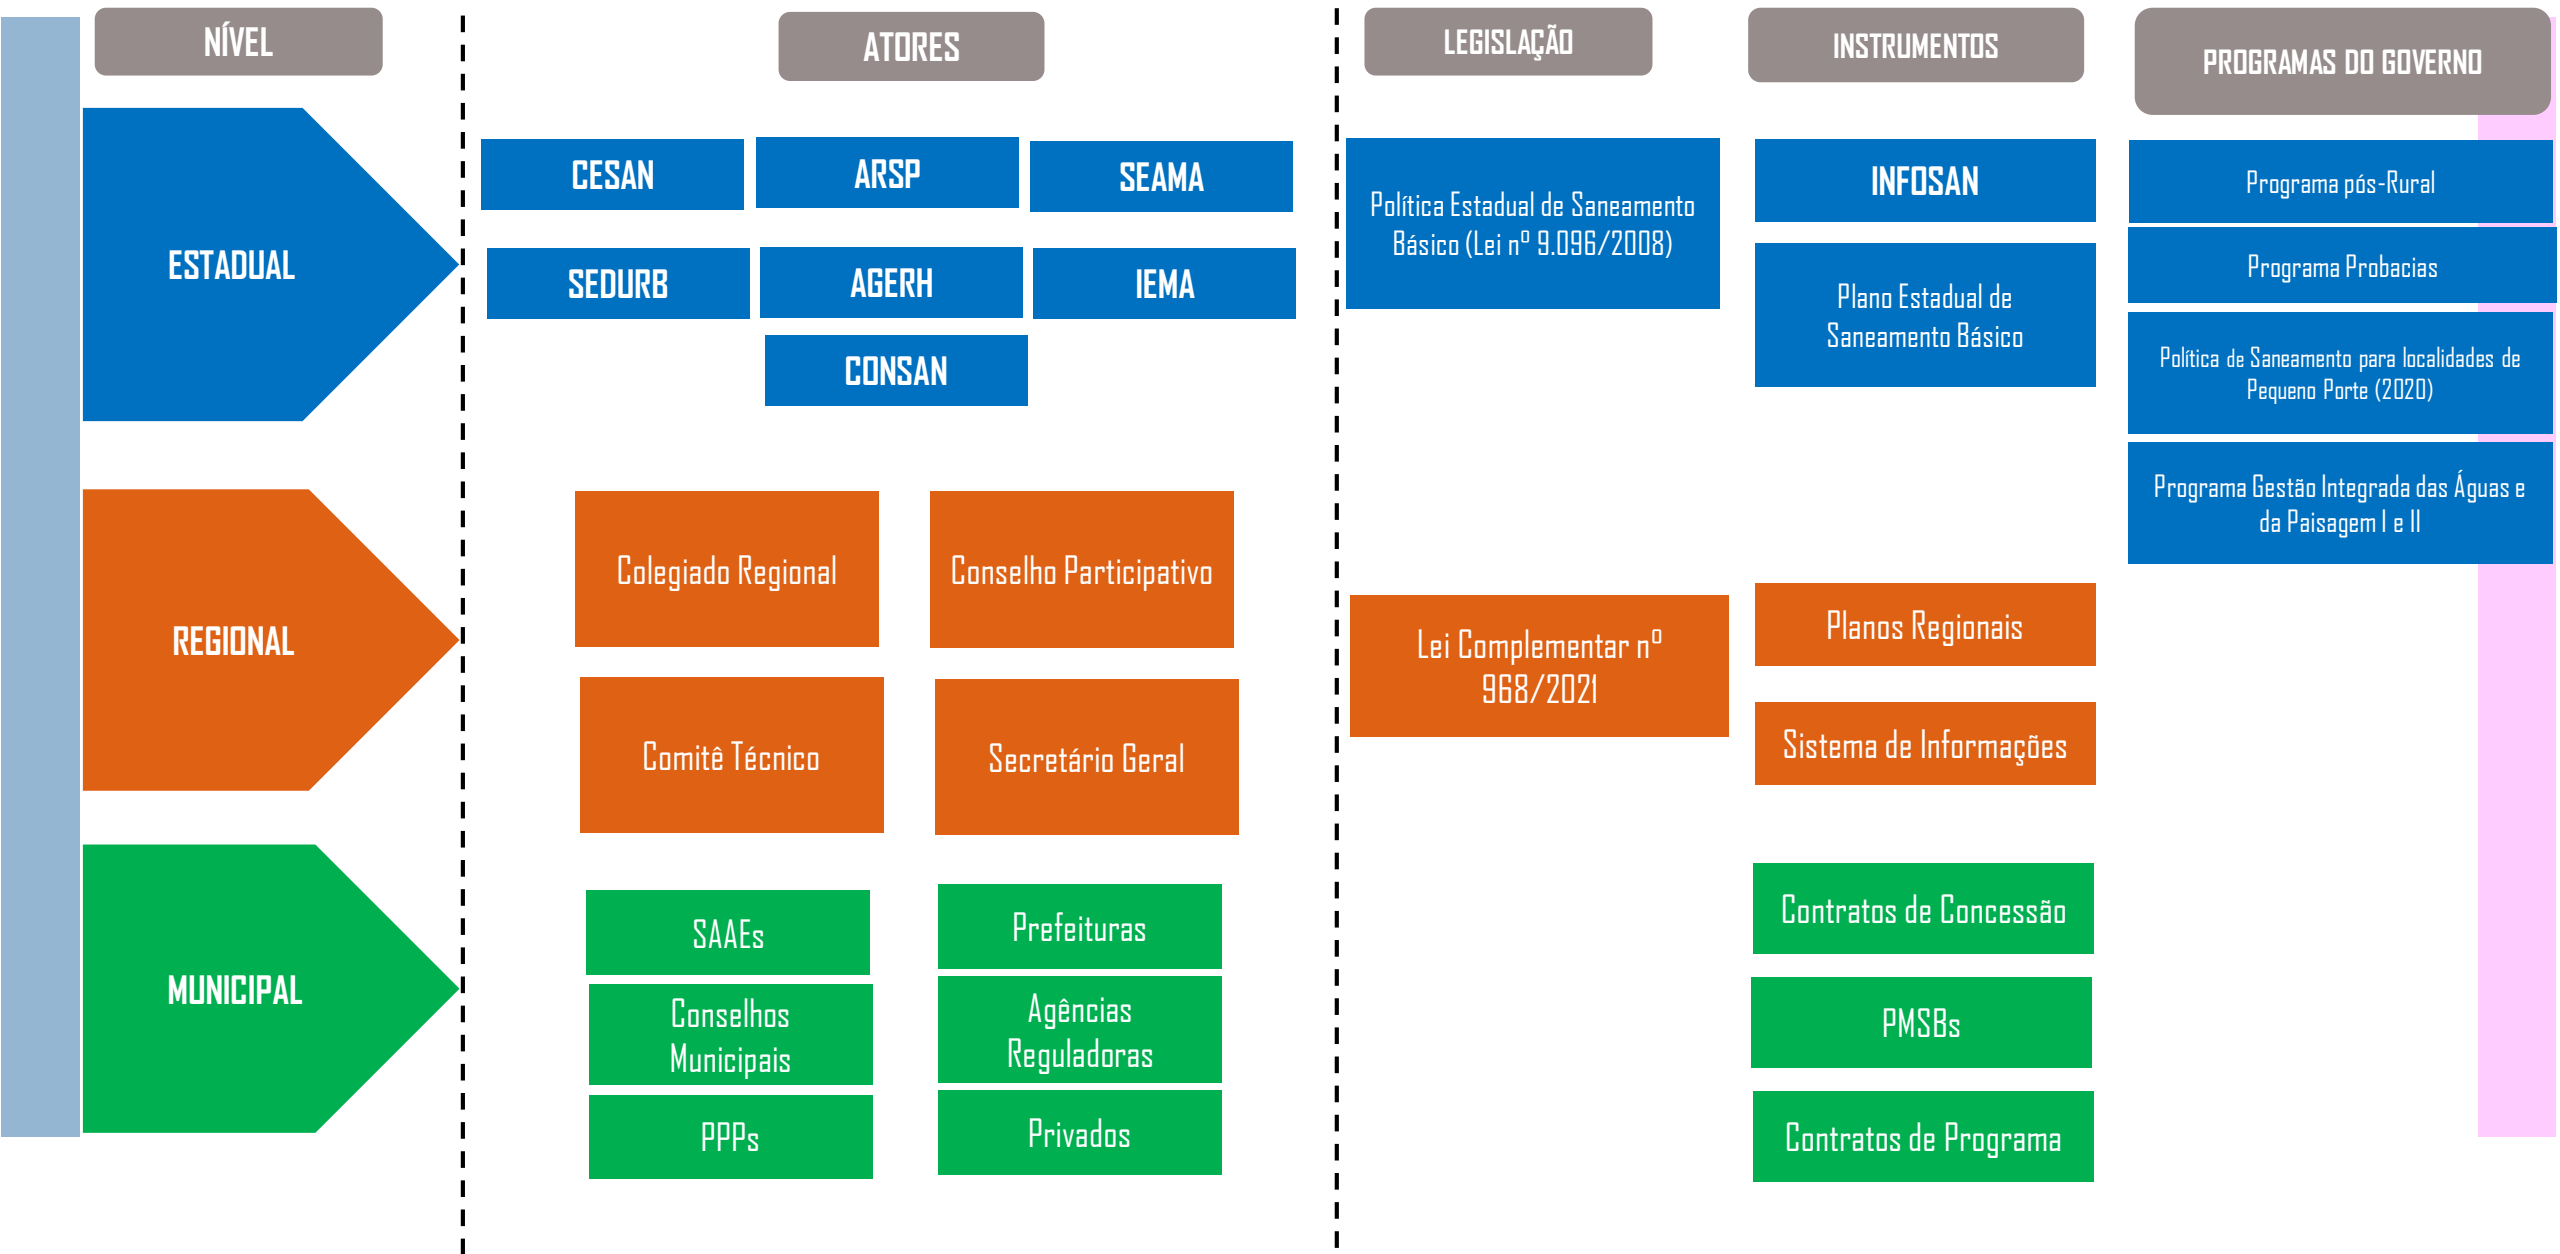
NÍVEL

ATORES

LEGISLAÇÃO

INSTRUMENTOS

PROGRAMAS DO GOVERNO

ESTADUAL

CESAN

ARSP

SEAMA

SEDURB

AGERH

IEMA

CONSAN

Política Estadual de Saneamento Básico (Lei nº 9.096/2008)

INFOSAN

Plano Estadual de Saneamento Básico

Programa pós-Rural

Programa Probacias

Política de Saneamento para localidades de Pequeno Porte (2020)

Programa Gestão Integrada das Águas e da Paisagem I e II

REGIONAL

Colegiado Regional

Conselho Participativo

Comitê Técnico

Secretário Geral

Lei Complementar nº 968/2021

Planos Regionais

Sistema de Informações

MUNICIPAL

SAAEs

Prefeituras

Conselhos Municipais

Agências Reguladoras

PPPs

Privados

Contratos de Concessão

PMSBs

Contratos de Programa